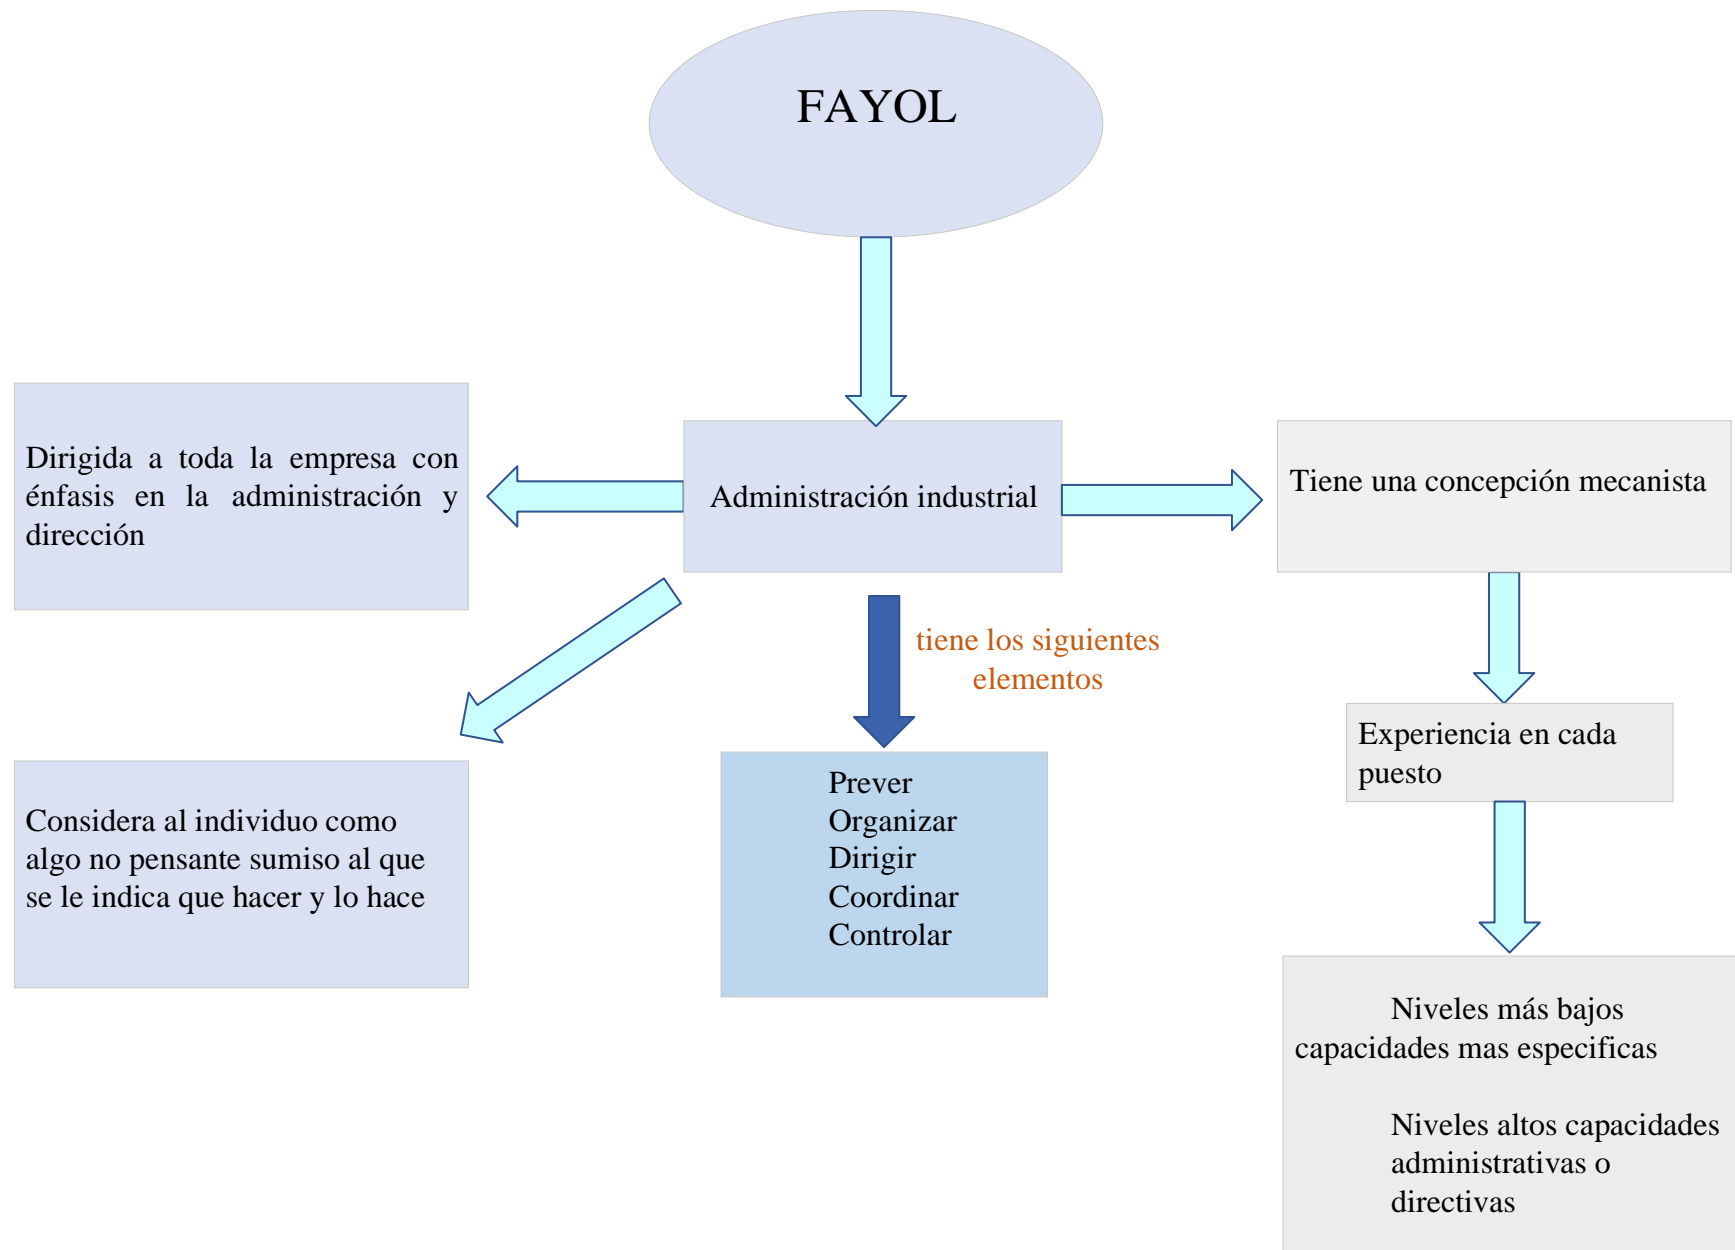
FAYOL

Dirigida a toda la empresa con énfasis en la administración y dirección

Administración industrial

Tiene una concepción mecanista

tiene los siguientes elementos

Experiencia en cada puesto

Considera al individuo como algo no pensante sumiso al que se le indica que hacer y lo hace

Prever
Organizar
Dirigir
Coordinar
Controlar

Niveles más bajos capacidades mas especificas

Niveles altos capacidades administrativas o directivas